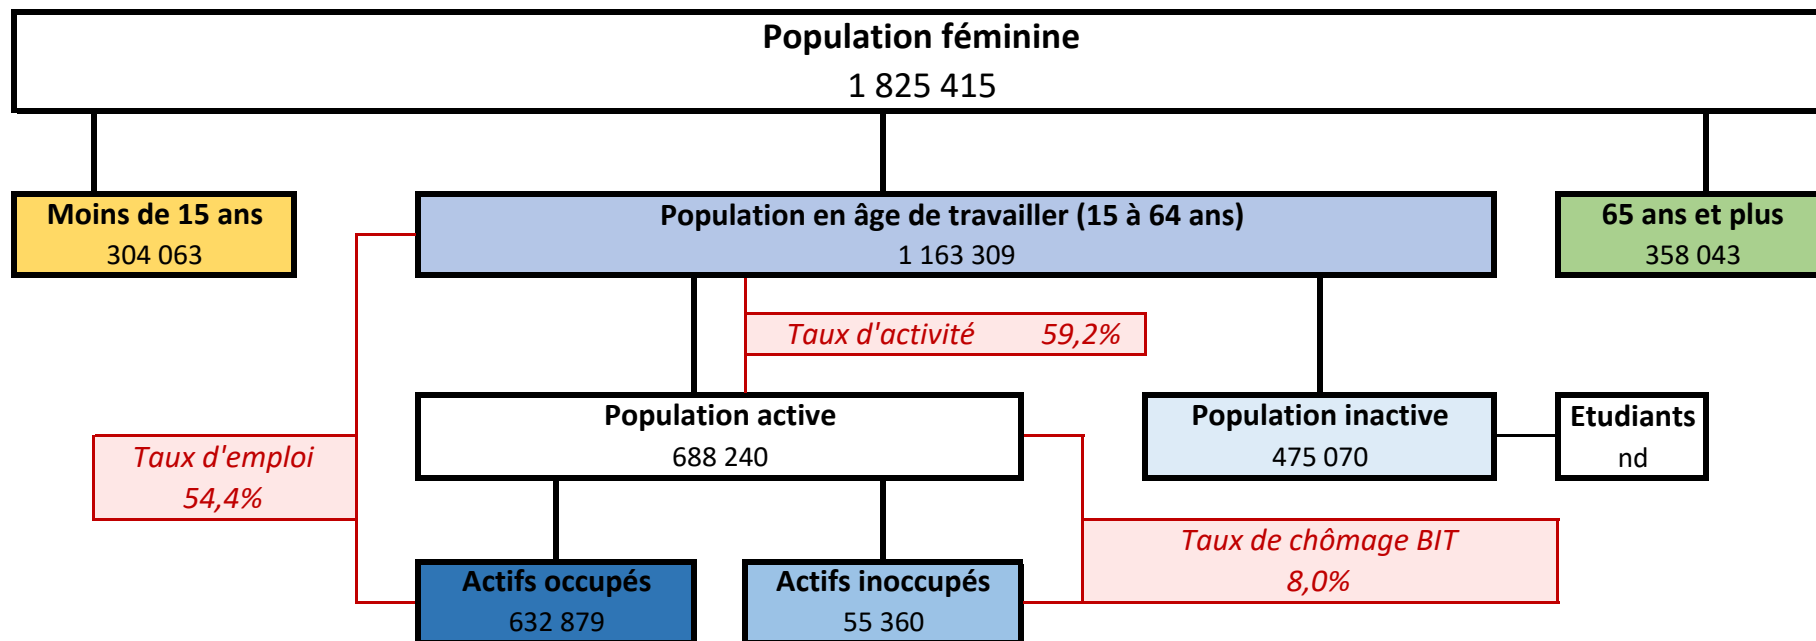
Population féminine
1 825 415

Moins de 15 ans
304 063

Population en âge de travailler (15 à 64 ans)
1 163 309

65 ans et plus
358 043

Taux d'activité 59,2%

Population active
688 240

Population inactive
475 070

Etudiants
nd

Taux d'emploi
54,4%

Taux de chômage BIT
8,0%

Actifs occupés
632 879

Actifs inoccupés
55 360